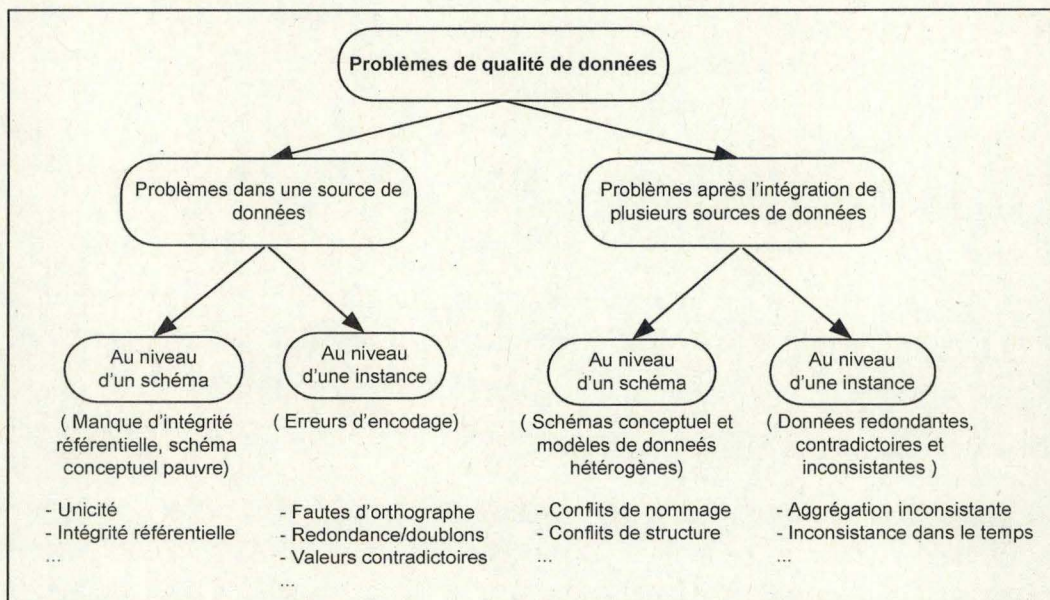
Problèmes de qualité de données

Problèmes dans une source de données

Problèmes après l'intégration de plusieurs sources de données

Au niveau d'un schéma

Au niveau d'une instance

Au niveau d'un schéma

Au niveau d'une instance

( Manque d'intégrité référentielle, schéma conceptuel pauvre)

- Unicité
- Intégrité référentielle
...

( Erreurs d'encodage)

- Fautes d'orthographe
- Redondance/doublons
- Valeurs contradictoires
...

( Schémas conceptuel et modèles de donneés hétérogènes)

- Conflits de nommage
- Conflits de structure
...

( Données redondantes, contradictoires et inconsistantes )

- Aggrégation inconsistante
- Inconsistance dans le temps
...